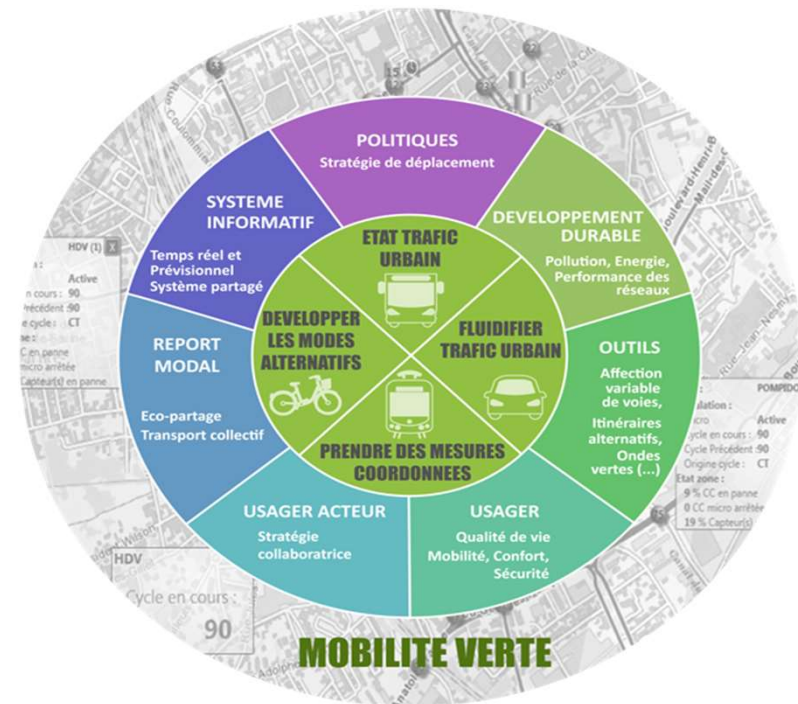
POLITIQUES
Stratégie de déplacement

SYSTEME INFORMATIF
Temps réel et Prévisionnel
Système partagé

DEVELOPPEMENT DURABLE
Pollution, Energie, Performance des réseaux

ETAT TRAFIC URBAIN

DEVELOPPER LES MODES ALTERNATIFS

FLUIDIFIER TRAFIC URBAIN

PRENDRE DES MESURES COORDONNEES

REPORT MODAL
Eco-partage
Transport collectif

OUTILS
Affection variable de voies, Itinéraires alternatifs, Ondes vertes (...)

USAGER ACTEUR
Stratégie collaboratrice

USAGER
Qualité de vie
Mobilité, Confort, Sécurité

HDV (1)
Active
en cours : 90
Précédent : 90
e cycle : CT
CC en panne
micro arrêtée
Capteur(s) en panne

POMPIDO
ulation :
cro Active
ycle en cours : 90
Cycle Précédent : 90
Origine cycle : CT
Etat zone :
9 % CC en panne
0 CC micro arrêtée
19 % Capteur(s)

HDV
Cycle en cours :
90

MOBILITE VERTE